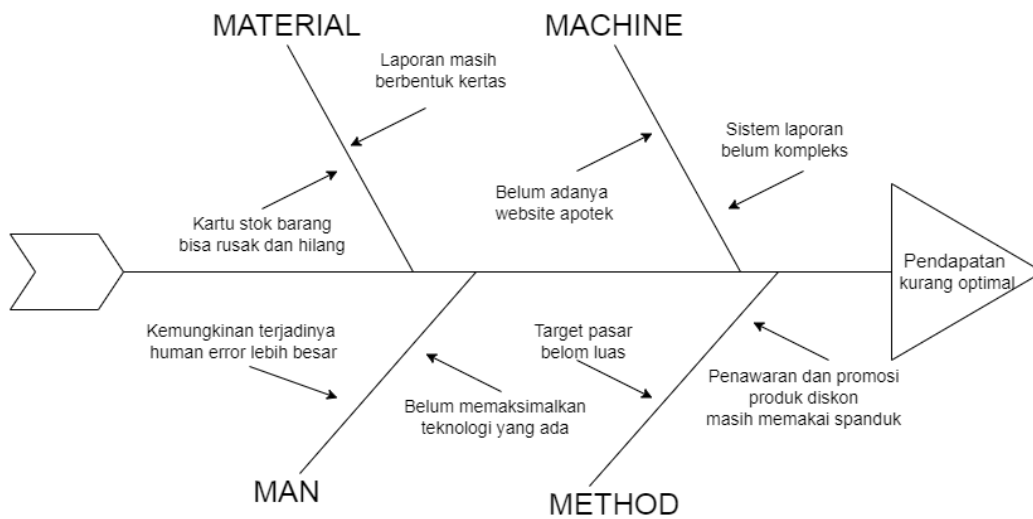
MATERIAL

Laporan masih berbentuk kertas

Kartu stok barang bisa rusak dan hilang

MACHINE

Sistem laporan belum kompleks

Belum adanya website apotek

Pendapatan kurang optimal

Kemungkinan terjadinya human error lebih besar

Belum memaksimalkan teknologi yang ada

MAN

Target pasar belom luas

Penawaran dan promosi produk diskon masih memakai spanduk

METHOD